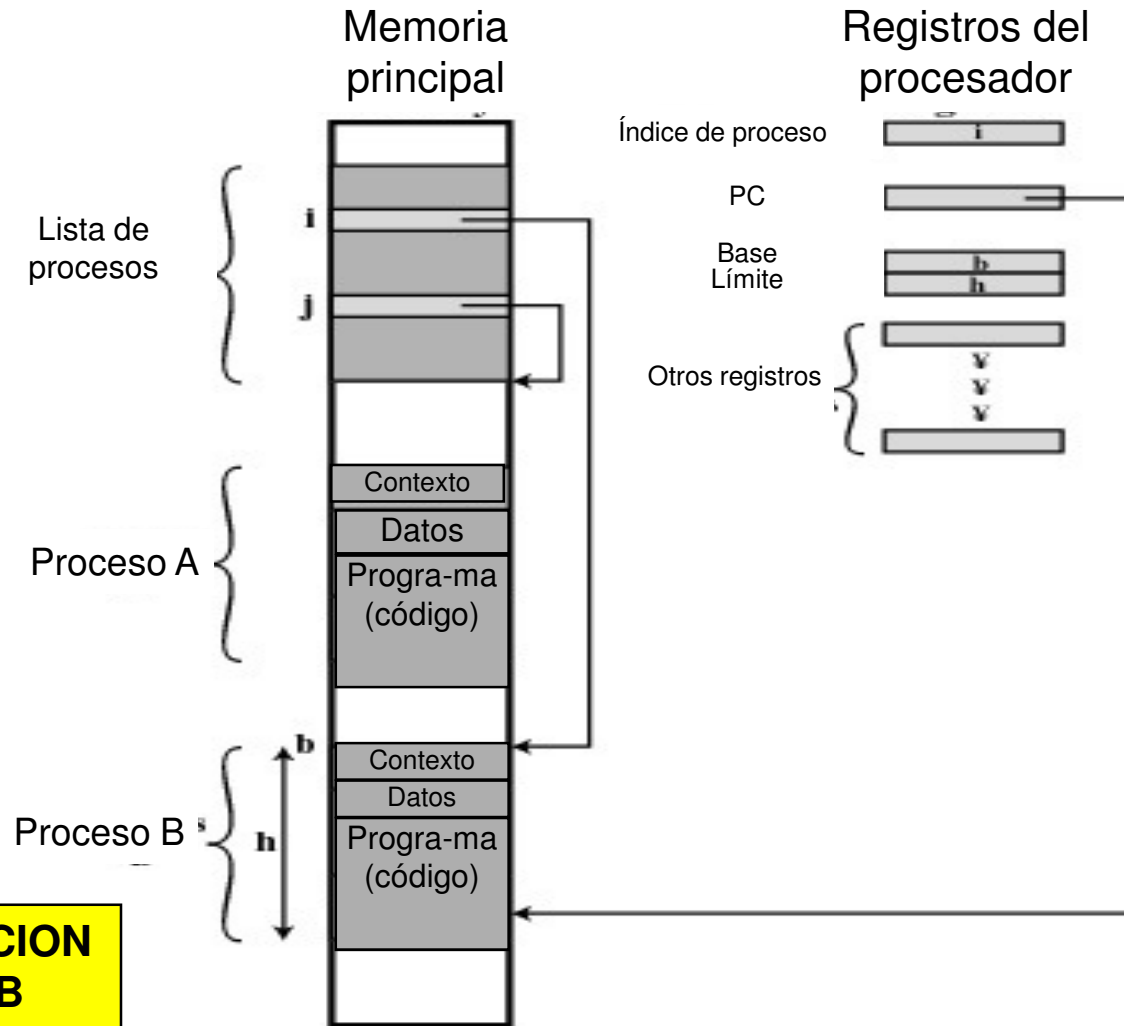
Memoria principal

Registros del procesador

Índice de proceso

i

PC

Base

Límite

b

h

Otros registros

Lista de procesos

i

j

Contexto

Datos

Progra-ma (código)

Proceso A

b

Contexto

Datos

Progra-ma (código)

Proceso B

h

CION
B